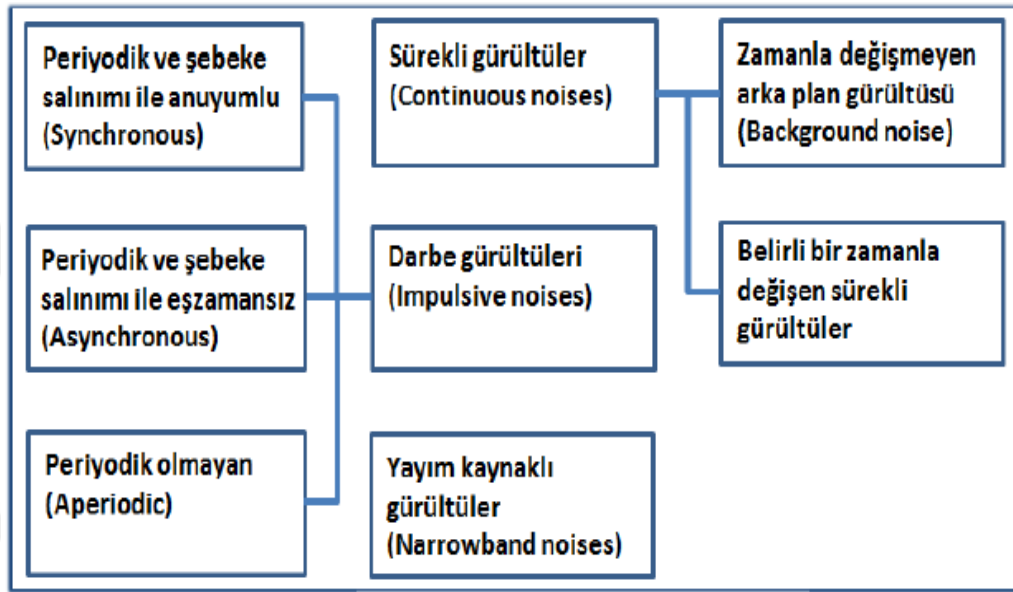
Periyodik ve şebeke salınımı ile anuyumlu (Synchronous)

Periyodik ve şebeke salınımı ile eşzamansız (Asynchronous)

Periyodik olmayan (Aperiodic)

Sürekli gürültüler (Continuous noises)

Darbe gürültüleri (Impulsive noises)

Yayım kaynaklı gürültüler (Narrowband noises)

Zamanla değişmeyen arka plan gürültüsü (Background noise)

Belirli bir zamanla değişen sürekli gürültüler